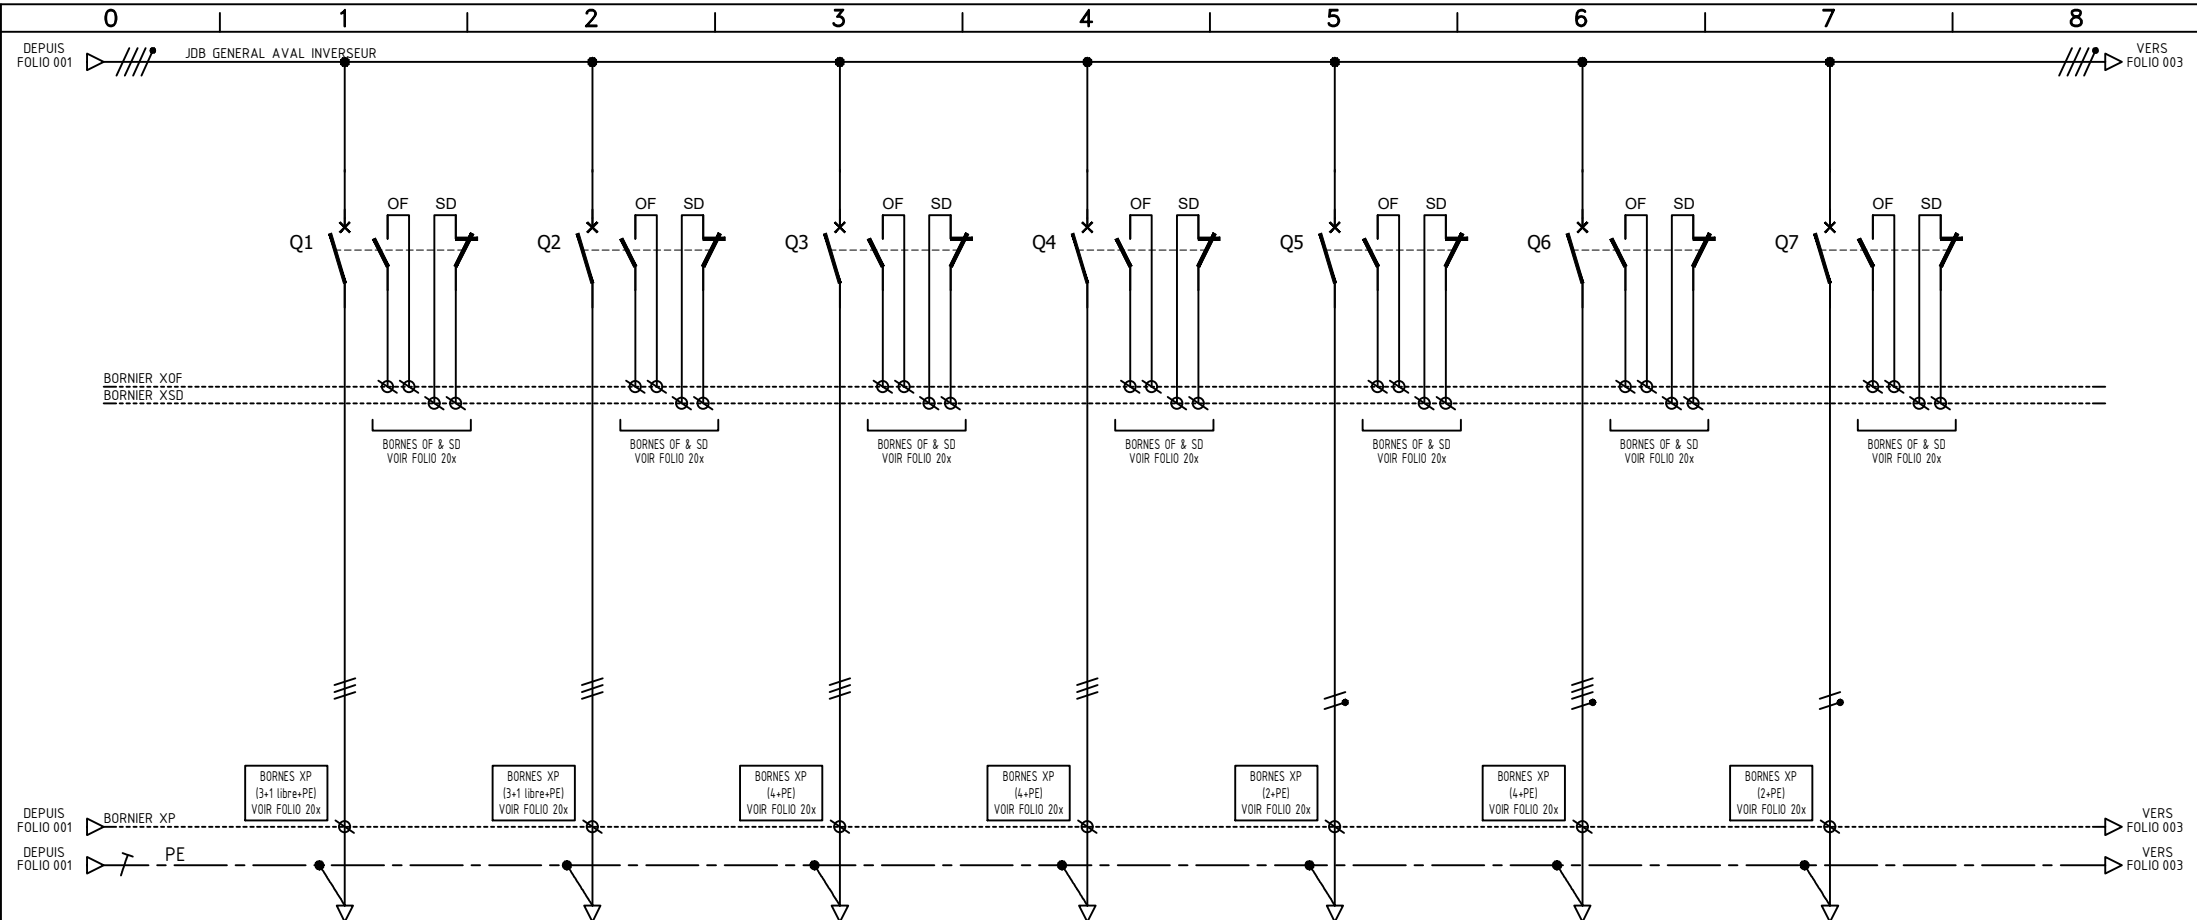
0 1 2 3 4 5 6 7 8

DEPUIS FOLIO 001

JDB GENERAL AVAL INVERSEUR

VERS FOLIO 003

Q1 OF SD
Q2 OF SD
Q3 OF SD
Q4 OF SD
Q5 OF SD
Q6 OF SD
Q7 OF SD

BORNIER XOF
BORNIER XSD

BORNES OF & SD VOIR FOLIO 20x
BORNES OF & SD VOIR FOLIO 20x
BORNES OF & SD VOIR FOLIO 20x
BORNES OF & SD VOIR FOLIO 20x
BORNES OF & SD VOIR FOLIO 20x
BORNES OF & SD VOIR FOLIO 20x
BORNES OF & SD VOIR FOLIO 20x

BORNES XP (3+1 libre+PE) VOIR FOLIO 20x
BORNES XP (3+1 libre+PE) VOIR FOLIO 20x
BORNES XP (4+PE) VOIR FOLIO 20x
BORNES XP (4+PE) VOIR FOLIO 20x
BORNES XP (2+PE) VOIR FOLIO 20x
BORNES XP (4+PE) VOIR FOLIO 20x
BORNES XP (2+PE) VOIR FOLIO 20x

DEPUIS FOLIO 001
BORNIER XP
VERS FOLIO 003

DEPUIS FOLIO 001
PE
VERS FOLIO 003